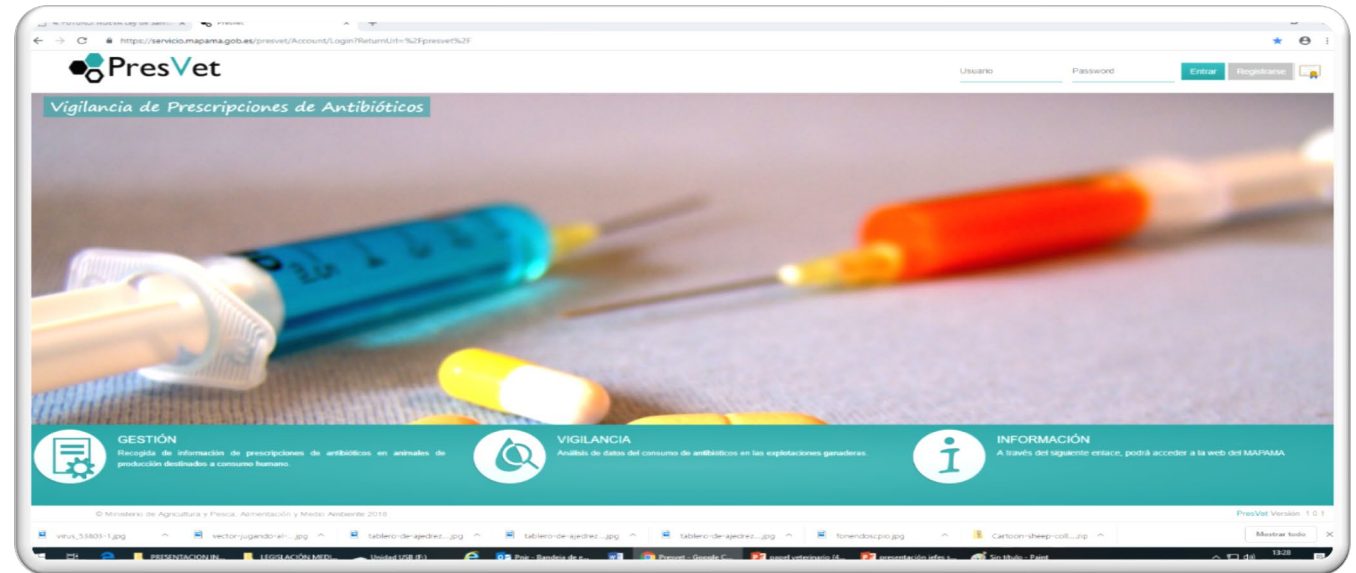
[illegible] × PresVet × +

← → C https://servicio.mapama.gob.es/presvet/Account/Login?ReturnUrl=%2Fpresvet%2F

PresVet

Usuario Password Entrar Registrarse

Vigilancia de Prescripciones de Antibióticos

GESTIÓN
Recogida de información de prescripciones de antibióticos en animales de producción destinados a consumo humano.

VIGILANCIA
Análisis de datos del consumo de antibióticos en las explotaciones ganaderas.

INFORMACIÓN
A través del siguiente enlace, podrá acceder a la web del MAPAMA

© Ministerio de Agricultura y Pesca, Alimentación y Medio Ambiente 2018

PresVet Versión: 1.0.1

virus_53805-1.jpg vector-jugando-el-...jpg tablero-de-ajedrez....jpg tablero-de-ajedrez....jpg tablero-de-ajedrez....jpg fonendoscpio.jpg Cartoon-sheep-coll....zip Mostrar todo

PRESENTACION IN... LEGISLACIÓN MEDI... Unidad USB (F:) Pnir - Bandeja de e... Presvet - Google C... papel veterinario (4... presentación jefes s... Sin título - Paint 13:28